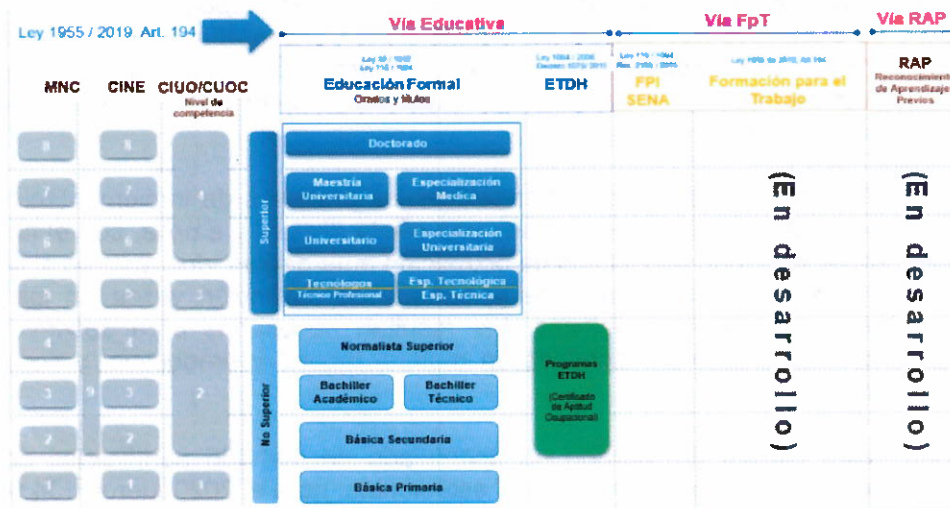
Ley 1955 / 2019 Art. 194

Vía Educativa

Vía FpT

Vía RAP

MNC

CINE

CIUO/CUOC
Nivel de competencia

Ley 30 / 1992
Ley 115 / 1994
Educación Formal
Grados y títulos

Ley 1064 / 2006
Decreto 4904 / 2009
ETDH

Ley 119 / 1994
Res. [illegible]
FPI SENA

Ley 1955 de 2019, Art 194
Formación para el Trabajo

RAP
Reconocimiento de Aprendizajes Previos

8
7
6
5
4
3
2
1

8
7
6
5
4
3
2
1
0

4
3
2
1

Superior

No Superior

Doctorado

Maestría Universitaria

Especialización Medica

Universitario

Especialización Universitaria

Tecnologos
Técnico Profesional

Esp. Tecnológica
Esp. Tecnica

Normalista Superior

Bachiller Académico

Bachiller Técnico

Básica Secundaria

Básica Primaria

Programas ETDH
(Certificado de Aptitud Ocupacional)

(En desarrollo)

(En desarrollo)